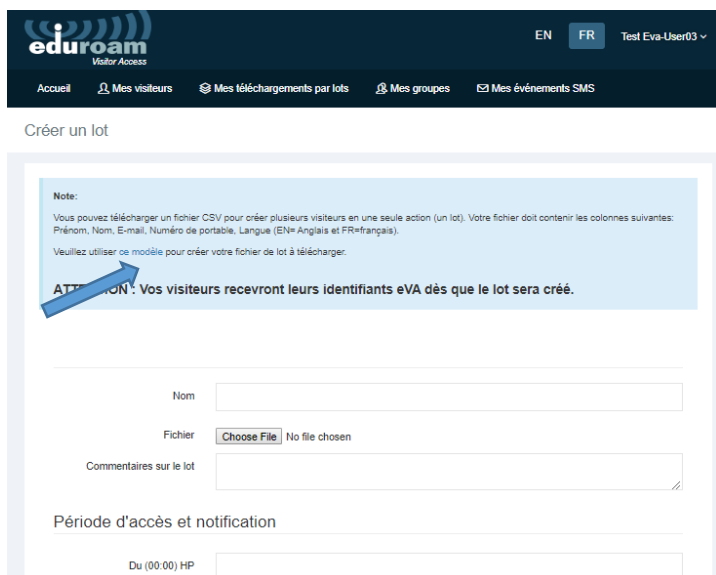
eduroam
Visitor Access

EN FR Test Eva-User03

Accueil Mes visiteurs Mes téléchargements par lots Mes groupes Mes événements SMS

Créer un lot

Note:

Vous pouvez télécharger un fichier CSV pour créer plusieurs visiteurs en une seule action (un lot). Votre fichier doit contenir les colonnes suivantes: Prénom, Nom, E-mail, Numéro de portable, Langue (EN= Anglais et FR=français).

Veuillez utiliser ce modèle pour créer votre fichier de lot à télécharger.

ATT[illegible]ON : Vos visiteurs recevront leurs identifiants eVA dès que le lot sera créé.

Nom

Fichier Choose File No file chosen

Commentaires sur le lot

Période d'accès et notification

Du (00:00) HP